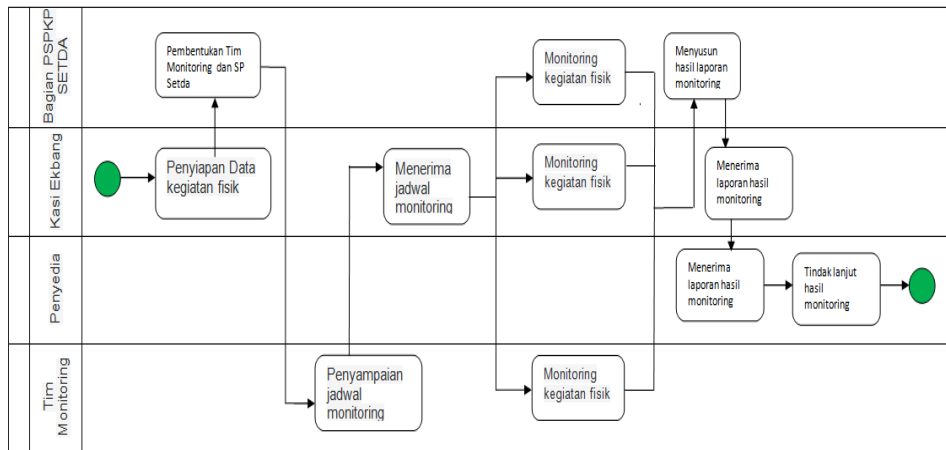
Bagian PSPKP SETDA

Kasi Ekbang

Penyedia

Tim Monitoring

Pembentukan Tim Monitoring dan SP Setda

Penyiapan Data kegiatan fisik

Menerima jadwal monitoring

Penyampaian jadwal monitoring

Monitoring kegiatan fisik

Monitoring kegiatan fisik

Monitoring kegiatan fisik

Menyusun hasil laporan monitoring

Menerima laporan hasil monitoring

Menerima laporan hasil monitoring

Tindak lanjut hasil monitoring